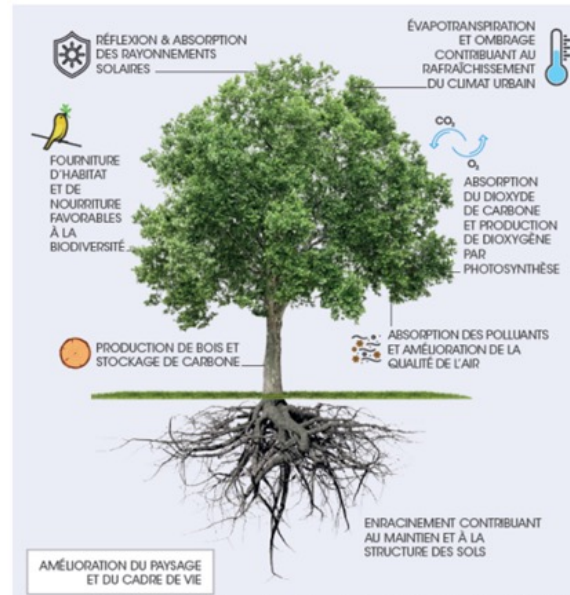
RÉFLEXION & ABSORPTION DES RAYONNEMENTS SOLAIRES

ÉVAPOTRANSPIRATION ET OMBRAGE CONTRIBUANT AU RAFRAÎCHISSEMENT DU CLIMAT URBAIN

FOURNITURE D'HABITAT ET DE NOURRITURE FAVORABLES À LA BIODIVERSITÉ

$CO_2$

$O_2$

ABSORPTION DU DIOXYDE DE CARBONE ET PRODUCTION DE DIOXYGÈNE PAR PHOTOSYNTHÈSE

PRODUCTION DE BOIS ET STOCKAGE DE CARBONE

ABSORPTION DES POLLUANTS ET AMÉLIORATION DE LA QUALITÉ DE L'AIR

ENRACINEMENT CONTRIBUANT AU MAINTIEN ET À LA STRUCTURE DES SOLS

AMÉLIORATION DU PAYSAGE ET DU CADRE DE VIE